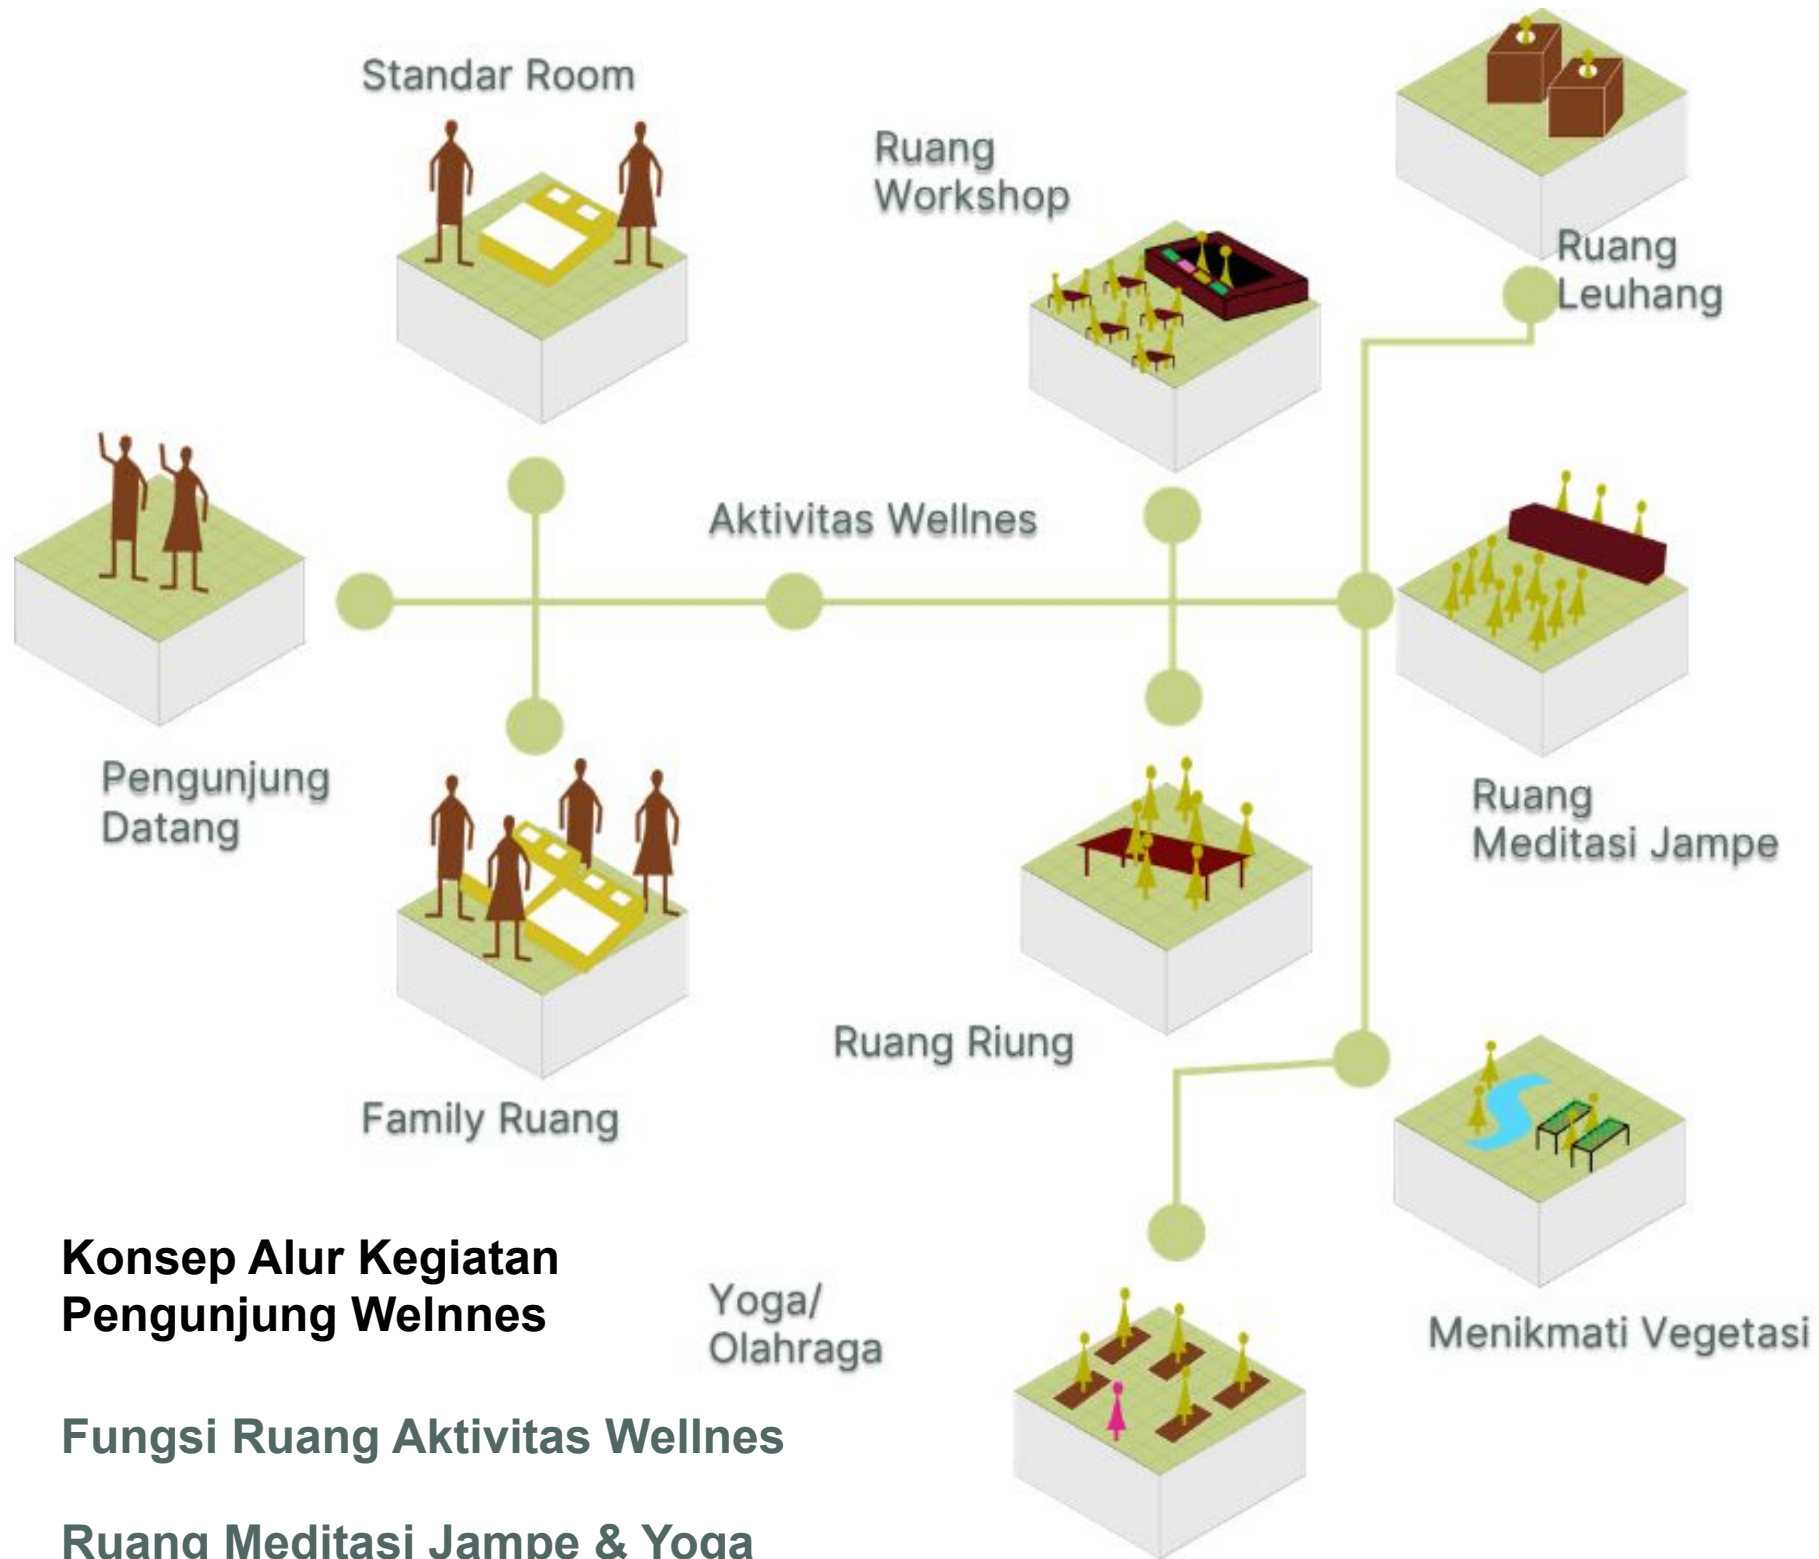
Standar Room

Ruang Workshop

Ruang Leuhang

Pengunjung Datang

Aktivitas Wellnes

Ruang Meditasi Jampe

Family Ruang

Ruang Riung

Menikmati Vegetasi

Yoga/ Olahraga

Konsep Alur Kegiatan Pengunjung Welnnes

Fungsi Ruang Aktivitas Wellnes

Ruang Meditasi Jampe & Yoga